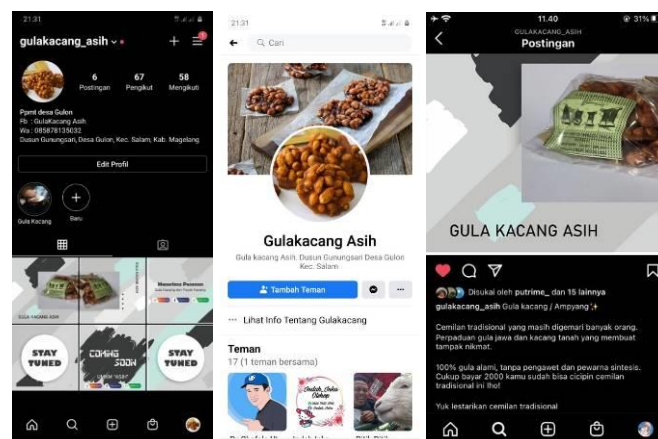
21:31

gulakacang_asih

6 Postingan

67 Pengikut

58 Mengikuti

Ppmt desa Gulon
Fb : GulaKacang Asih
Wa : 085878135032
Dusun Gunungsari, Desa Gulon, Kec. Salam, Kab. Magelang

Edit Profil

Gula Kacang

Baru

GULA KACANG ASIH

STAY TUNED

COMING SOON

STAY TUNED

21:31

Cari

Gulakacang Asih

Gula kacang Asih. Dusun Gunungsari Desa Gulon Kec. Salam

Tambah Teman

Lihat Info Tentang Gulakacang

Teman

17 (1 teman bersama)

11.40

31%

GULAKACANG_ASIH

Postingan

GULA KACANG ASIH

Disukai oleh putrime_ dan 15 lainnya

gulakacang_asih Gula kacang / Ampyang✨

Cemilan tradisional yang masih digemari banyak orang. Perpaduan gula jawa dan kacang tanah yang membuat tampak nikmat.

100% gula alami, tanpa pengawet dan pewarna sintesis. Cukup bayar 2000 kamu sudah bisa cicipin cemilan tradisional ini lho!

Yuk lestarikan cemilan tradisional